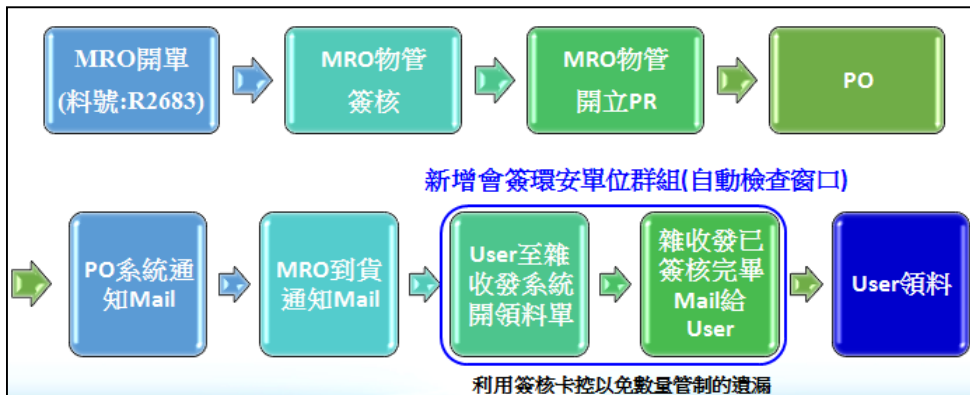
MRO開單
(料號:R2683)

MRO物管
簽核

MRO物管
開立PR

PO

新增會簽環安單位群組(自動檢查窗口)

PO系統通
知Mail

MRO到貨
通知Mail

User至雜
收發系統
開領料單

雜收發已
簽核完畢
Mail給
User

User領料

利用簽核卡控以免數量管制的遺漏